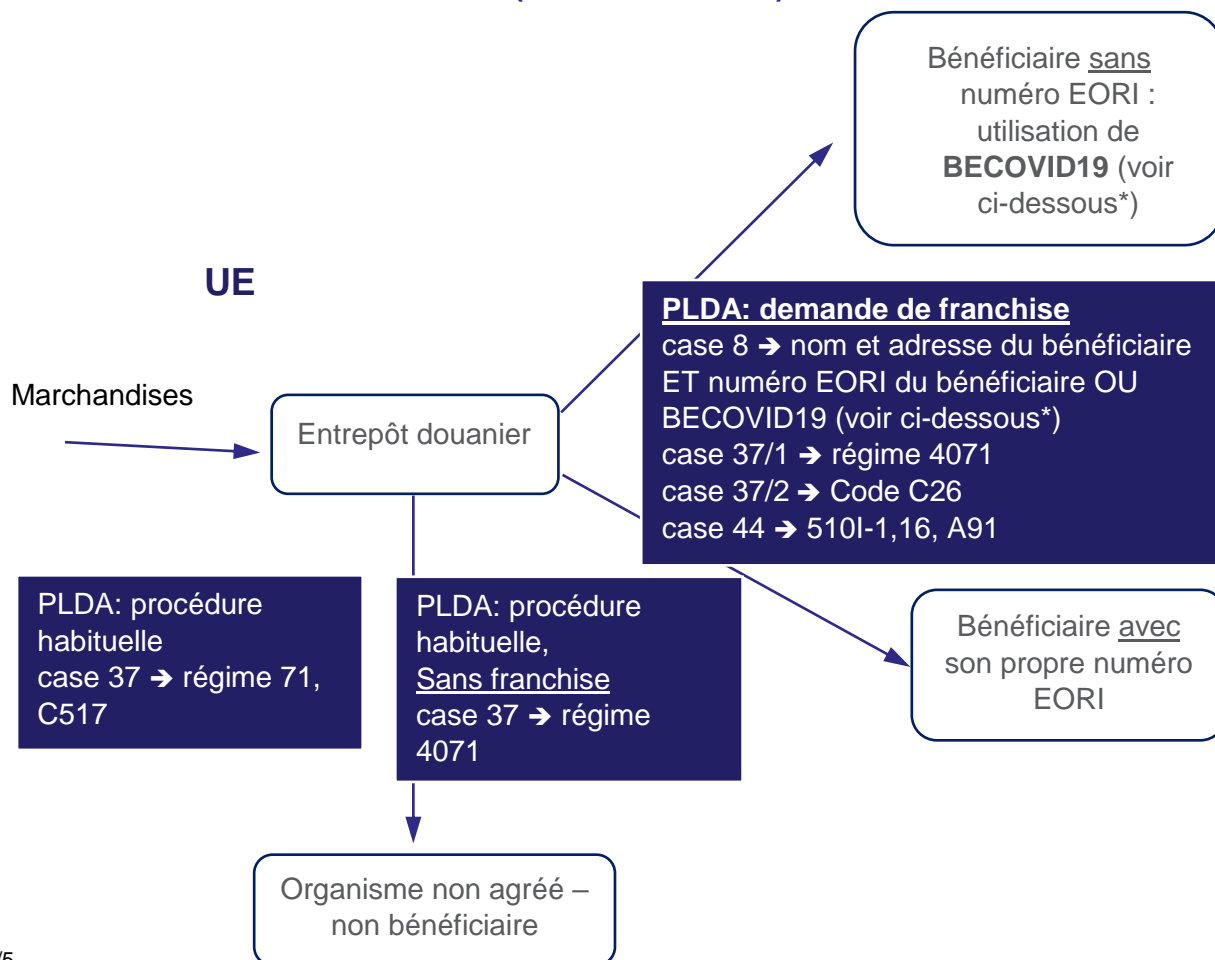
Bénéficiaire sans numéro EORI : utilisation de **BECOVID19** (voir ci-dessous*)

UE

Marchandises

Entrepôt douanier

**PLDA: demande de franchise**
case 8 ➔ nom et adresse du bénéficiaire ET numéro EORI du bénéficiaire OU BECOVID19 (voir ci-dessous*)
case 37/1 ➔ régime 4071
case 37/2 ➔ Code C26
case 44 ➔ 510I-1,16, A91

PLDA: procédure habituelle
case 37 ➔ régime 71, C517

PLDA: procédure habituelle,
Sans franchise
case 37 ➔ régime 4071

Bénéficiaire avec son propre numéro EORI

Organisme non agréé – non bénéficiaire

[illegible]5